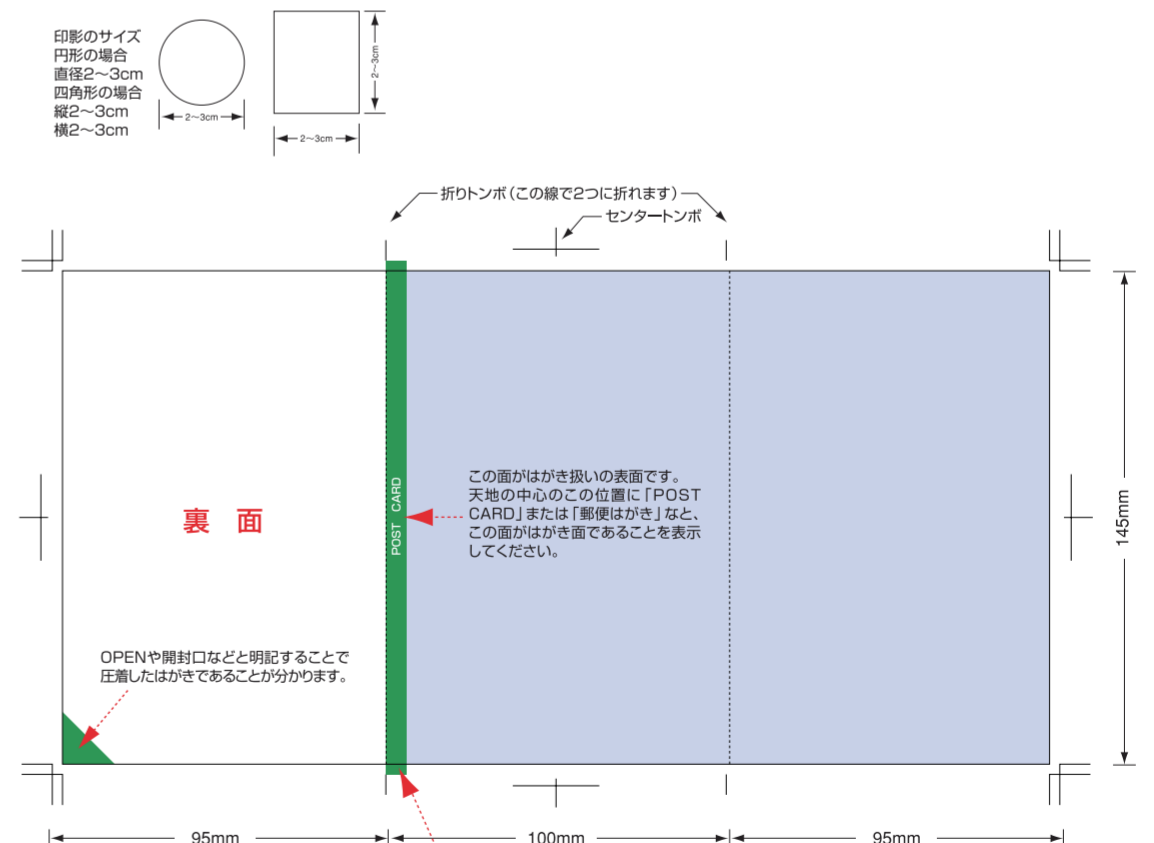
印影のサイズ
円形の場合
直径2～3cm
四角形の場合
縦2～3cm
横2～3cm

2～3cm

2～3cm

2～3cm

折りトンボ（この線で2つに折れます）

センタートンボ

裏　面

POST CARD

この面がはがき扱いの表面です。天地の中心のこの位置に「POST CARD」または「郵便はがき」など、この面がはがき面であることを表示してください。

145mm

OPENや開封口などと明記することで圧着したはがきであることが分かります。

95mm

100mm

95mm